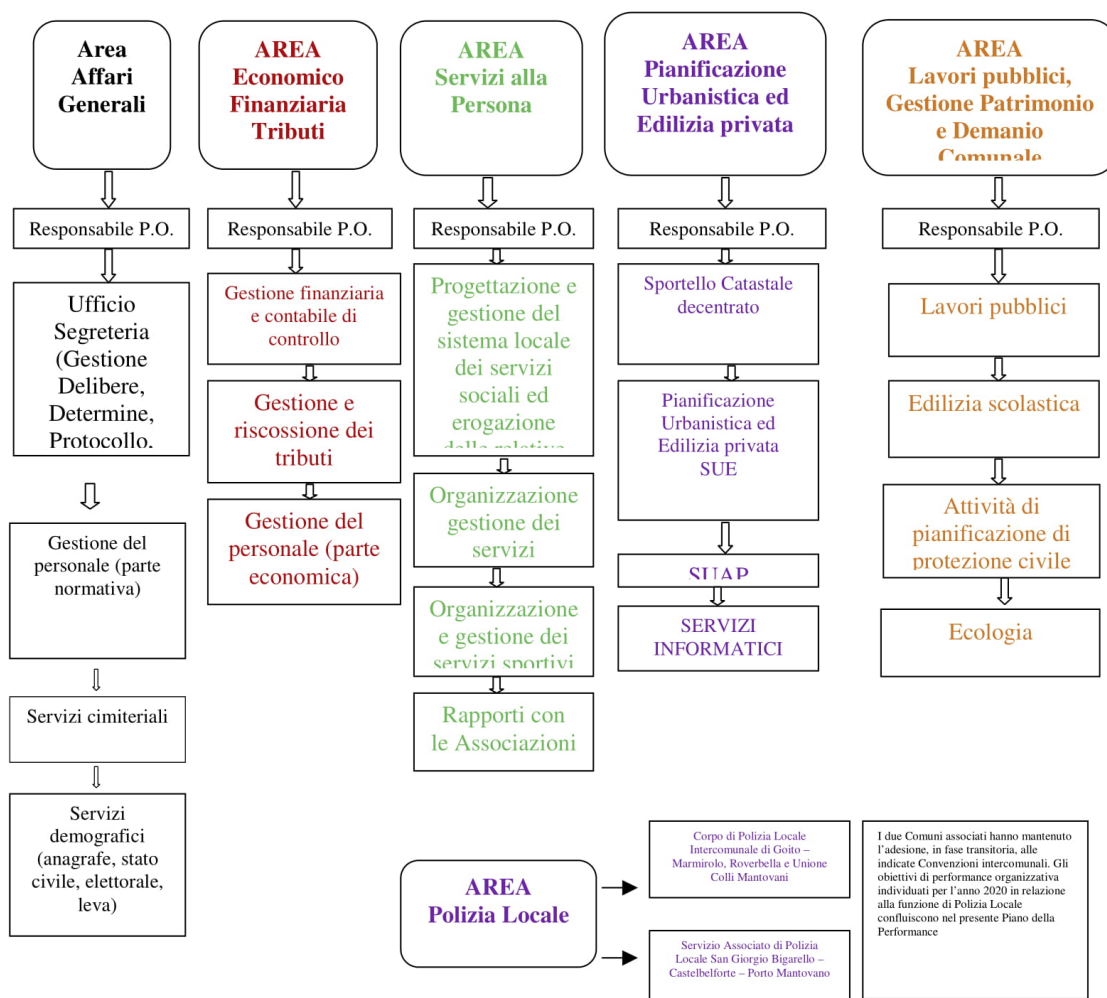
Area Affari Generali

Responsabile P.O.

Ufficio Segreteria (Gestione Delibere, Determine, Protocollo.

Gestione del personale (parte normativa)

Servizi cimiteriali

Servizi demografici (anagrafe, stato civile, elettorale, leva)

AREA Economico Finanziaria Tributi

Responsabile P.O.

Gestione finanziaria e contabile di controllo

Gestione e riscossione dei tributi

Gestione del personale (parte economica)

AREA Servizi alla Persona

Responsabile P.O.

Progettazione e gestione del sistema locale dei servizi sociali ed erogazione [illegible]

Organizzazione gestione dei servizi

Organizzazione e gestione dei servizi sportivi

Rapporti con le Associazioni

AREA Pianificazione Urbanistica ed Edilizia privata

Responsabile P.O.

Sportello Catastale decentrato

Pianificazione Urbanistica ed Edilizia privata SUE

SUAP

SERVIZI INFORMATICI

AREA Lavori pubblici, Gestione Patrimonio e Demanio Comunale

Responsabile P.O.

Lavori pubblici

Edilizia scolastica

Attività di pianificazione di protezione civile

Ecologia

AREA Polizia Locale

Corpo di Polizia Locale Intercomunale di Goito – Marmirolo, Roverbella e Unione Colli Mantovani

Servizio Associato di Polizia Locale San Giorgio Bigarello – Castelbelforte – Porto Mantovano

I due Comuni associati hanno mantenuto l'adesione, in fase transitoria, alle indicate Convenzioni intercomunali. Gli obiettivi di performance organizzativa individuati per l'anno 2020 in relazione alla funzione di Polizia Locale confluiscono nel presente Piano della Performance